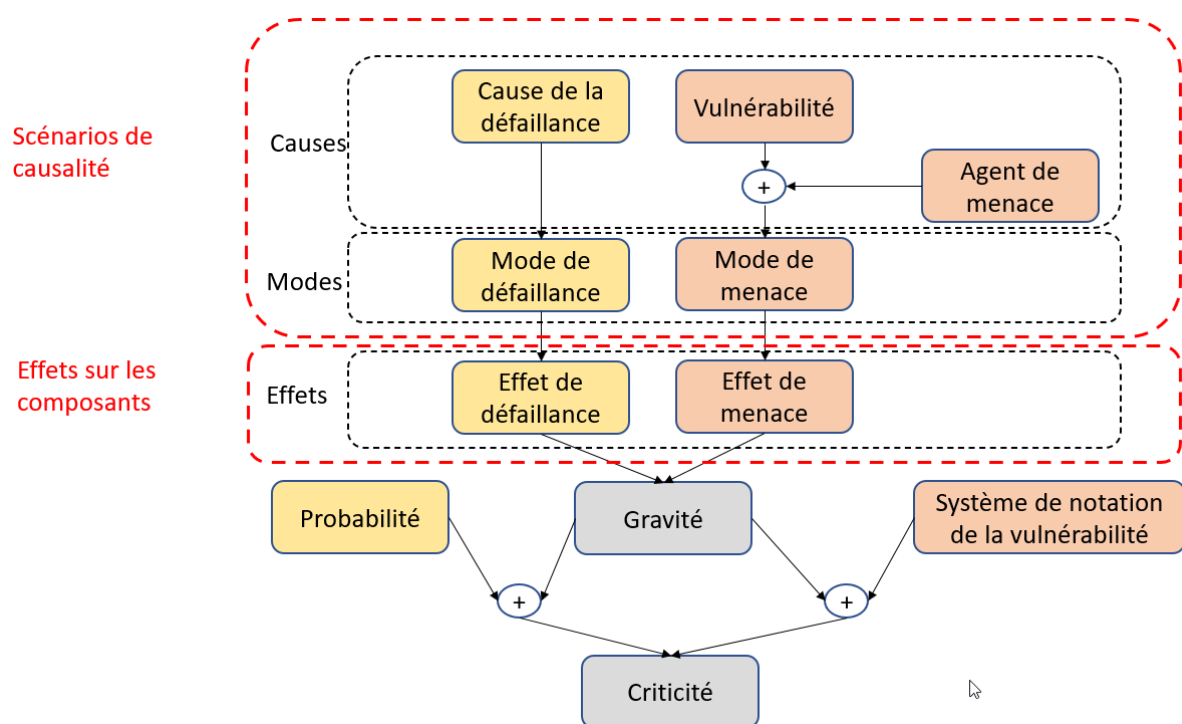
Scénarios de causalité

Causes

Cause de la défaillance

Vulnérabilité

+

Agent de menace

Modes

Mode de défaillance

Mode de menace

Effets sur les composants

Effets

Effet de défaillance

Effet de menace

Probabilité

Gravité

Système de notation de la vulnérabilité

+

+

Criticité